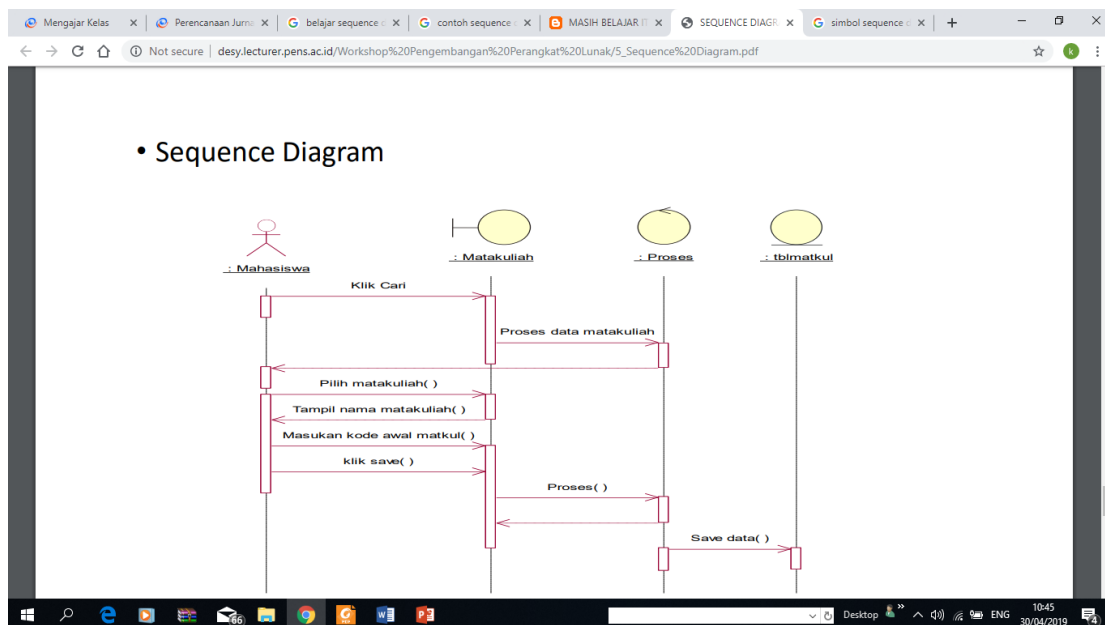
Mengajar Kelas | Perencanaan Jurna | belajar sequence | contoh sequence | MASIH BELAJAR IT | SEQUENCE DIAGR | simbol sequence | +

Not secure | desy.lecturer.pens.ac.id/Workshop%20Pengembangan%20Perangkat%20Lunak/5_Sequence%20Diagram.pdf

• Sequence Diagram

: Mahasiswa

: Matakuliah

: Proses

: tblmatkul

Klik Cari

Proses data matakuliah

Pilih matakuliah( )

Tampil nama matakuliah( )

Masukan kode awal matkul( )

klik save( )

Proses( )

Save data( )

Desktop ENG 10:45 30/04/2019